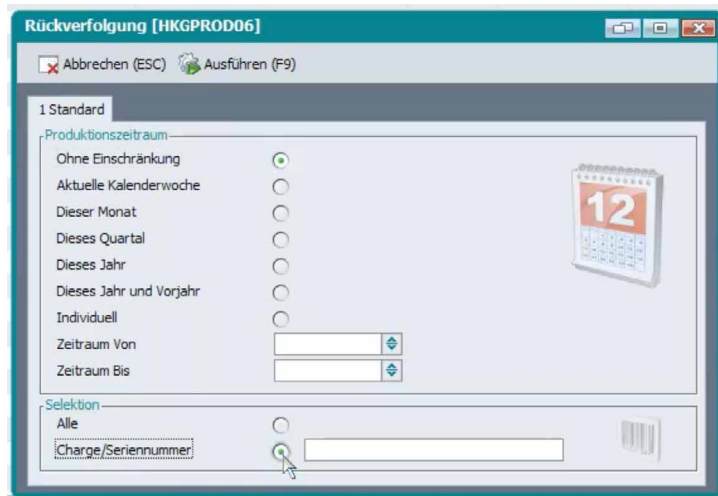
Rückverfolgung [HKGPROD06]

Abbrechen (ESC) Ausführen (F9)

1 Standard

Produktionszeitraum

Ohne Einschränkung

Aktuelle Kalenderwoche

Dieser Monat

Dieses Quartal

Dieses Jahr

Dieses Jahr und Vorjahr

Individuell

Zeitraum Von

Zeitraum Bis

12

Selektion

Alle

Charge/Seriennummer